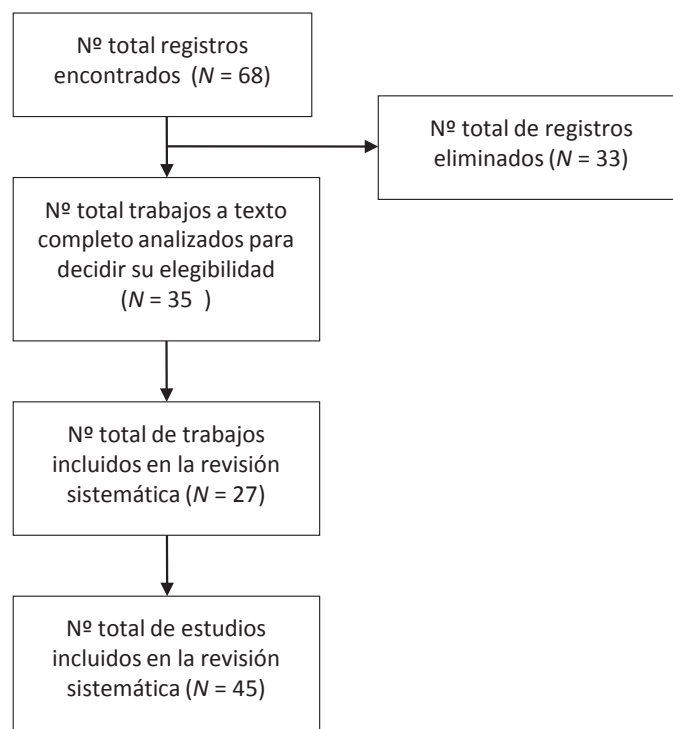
Nº total registros encontrados ($N$ = 68)

Nº total de registros eliminados ($N$ = 33)

Nº total trabajos a texto completo analizados para decidir su elegibilidad ($N$ = 35 )

Nº total de trabajos incluidos en la revisión sistemática ($N$ = 27)

Nº total de estudios incluidos en la revisión sistemática ($N$ = 45)